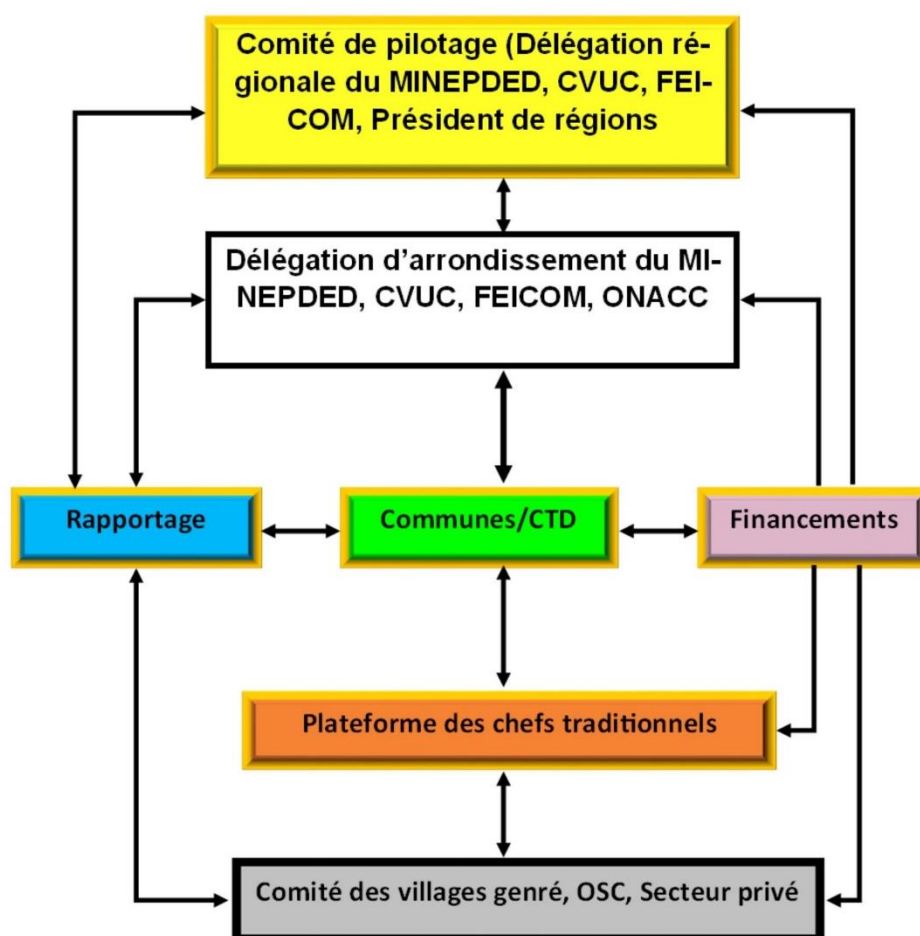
Comité de pilotage (Délégation régionale du MINEPDED, CVUC, FEICOM, Président de régions

Délégation d'arrondissement du MINEPDED, CVUC, FEICOM, ONACC

Rapportage

Communes/CTD

Financements

Plateforme des chefs traditionnels

Comité des villages genré, OSC, Secteur privé